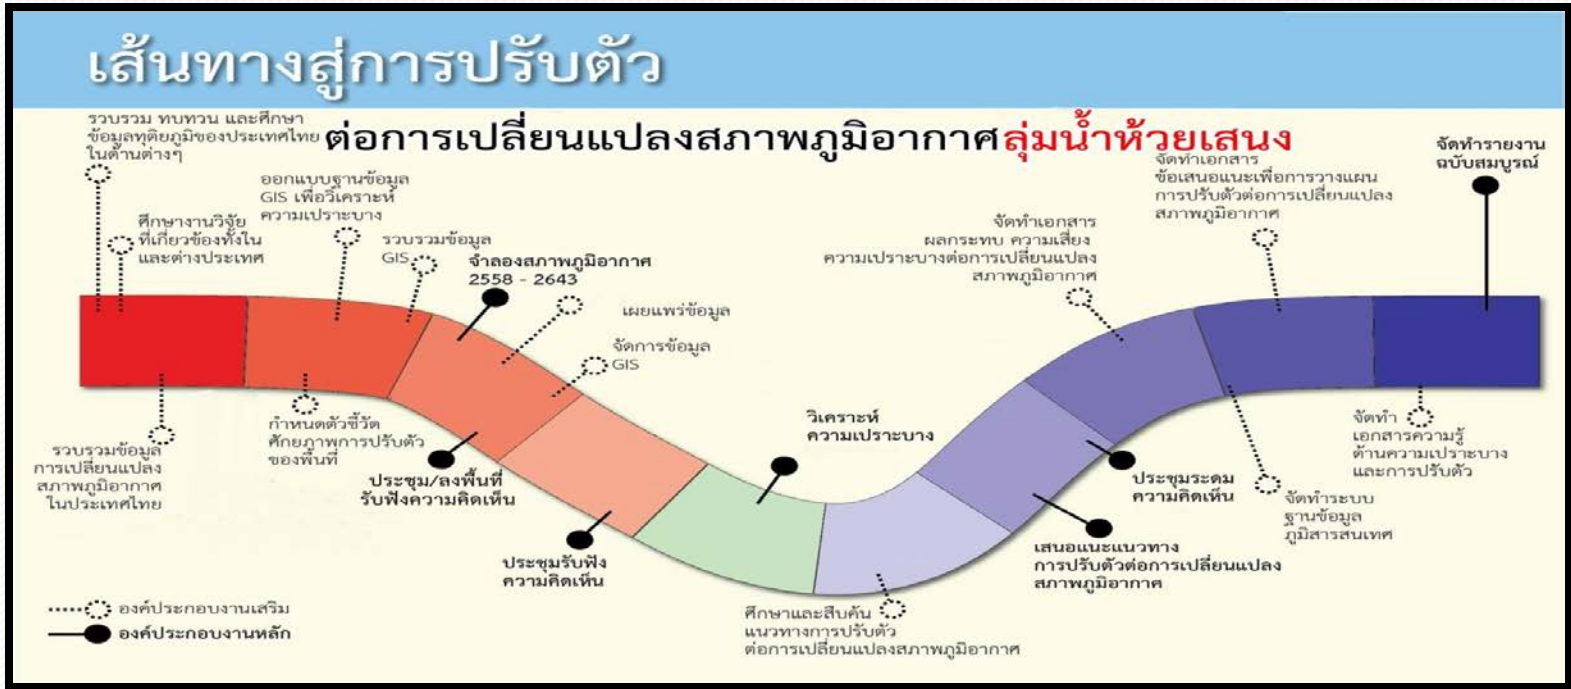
เส้นทางสู่การปรับตัว

ต่อการเปลี่ยนแปลงสภาพภูมิอากาศลุ่มน้ำห้วยเสนง

รวบรวม ทบทวน และศึกษาข้อมูลทุติยภูมิของประเทศไทยในด้านต่างๆ

ศึกษางานวิจัยที่เกี่ยวข้องทั้งในและต่างประเทศ

ออกแบบฐานข้อมูล GIS เพื่อวิเคราะห์ความเปราะบาง

รวบรวมข้อมูล GIS

จำลองสภาพภูมิอากาศ 2558 - 2643

เผยแพร่ข้อมูล

จัดการข้อมูล GIS

จัดทำเอกสาร ผลกระทบ ความเสี่ยง ความเปราะบางต่อการเปลี่ยนแปลงสภาพภูมิอากาศ

จัดทำเอกสารข้อเสนอแนะเพื่อการวางแผนการปรับตัวต่อการเปลี่ยนแปลงสภาพภูมิอากาศ

จัดทำรายงานฉบับสมบูรณ์

รวบรวมข้อมูลการเปลี่ยนแปลงสภาพภูมิอากาศในประเทศไทย

กำหนดตัวชี้วัดศักยภาพการปรับตัวของพื้นที่

ประชุม/ลงพื้นที่รับฟังความคิดเห็น

ประชุมรับฟังความคิดเห็น

วิเคราะห์ความเปราะบาง

ศึกษาและสืบค้นแนวทางการปรับตัวต่อการเปลี่ยนแปลงสภาพภูมิอากาศ

ประชุมระดมความคิดเห็น

เสนอแนะแนวทางการปรับตัวต่อการเปลี่ยนแปลงสภาพภูมิอากาศ

จัดทำระบบฐานข้อมูลภูมิสารสนเทศ

จัดทำเอกสารความรู้ด้านความเปราะบางและการปรับตัว

องค์ประกอบงานเสริม

องค์ประกอบงานหลัก